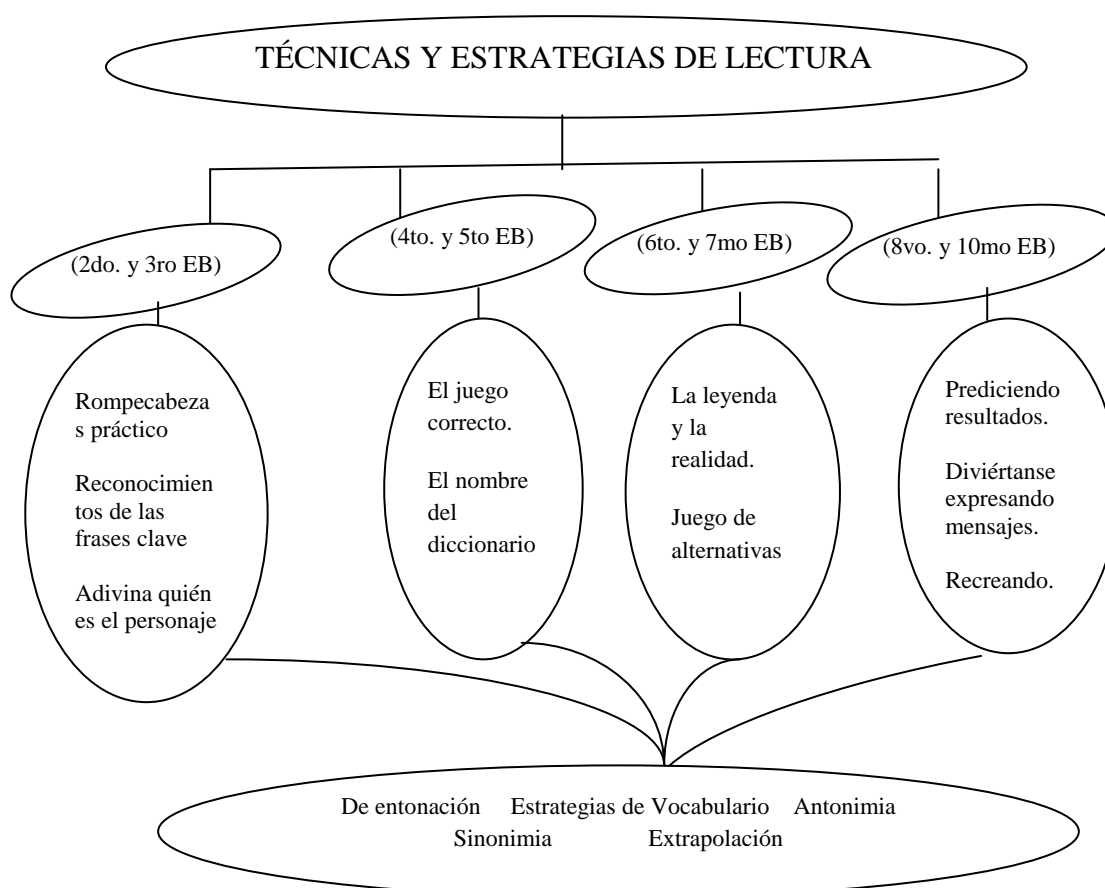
TÉCNICAS Y ESTRATEGIAS DE LECTURA

(2do. y 3ro EB)

(4to. y 5to EB)

(6to. y 7mo EB)

(8vo. y 10mo EB)

Rompecabezas práctico

Reconocimientos de las frases clave

Adivina quién es el personaje

El juego correcto.

El nombre del diccionario

La leyenda y la realidad.

Juego de alternativas

Prediciendo resultados.

Diviértanse expresando mensajes.

Recreando.

De entonación Estrategias de Vocabulario Antonimia Sinonimia Extrapolación